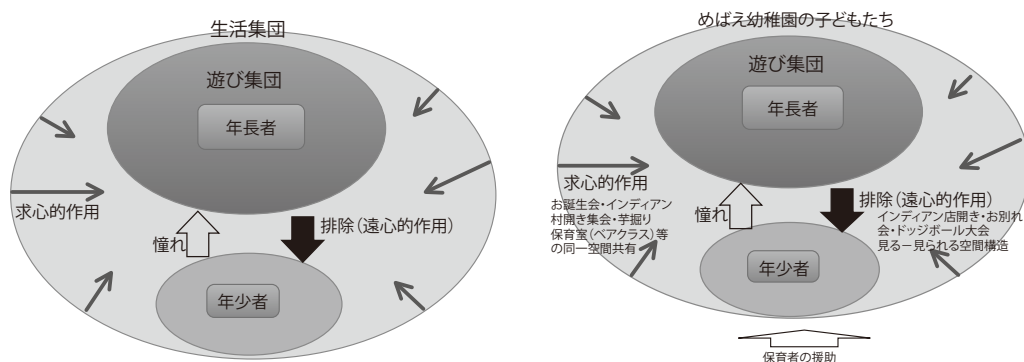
生活集団

遊び集団

年長者

求心的作用

憧れ

排除（遠心的作用）

年少者

めばえ幼稚園の子どもたち

遊び集団

年長者

求心的作用

お誕生会・インディアン村開き集会・芋掘り保育室（ペアクラス）等の同一空間共有

憧れ

排除（遠心的作用）

インディアン店開き・お別れ会・ドッジボール大会 見る－見られる空間構造

年少者

保育者の援助